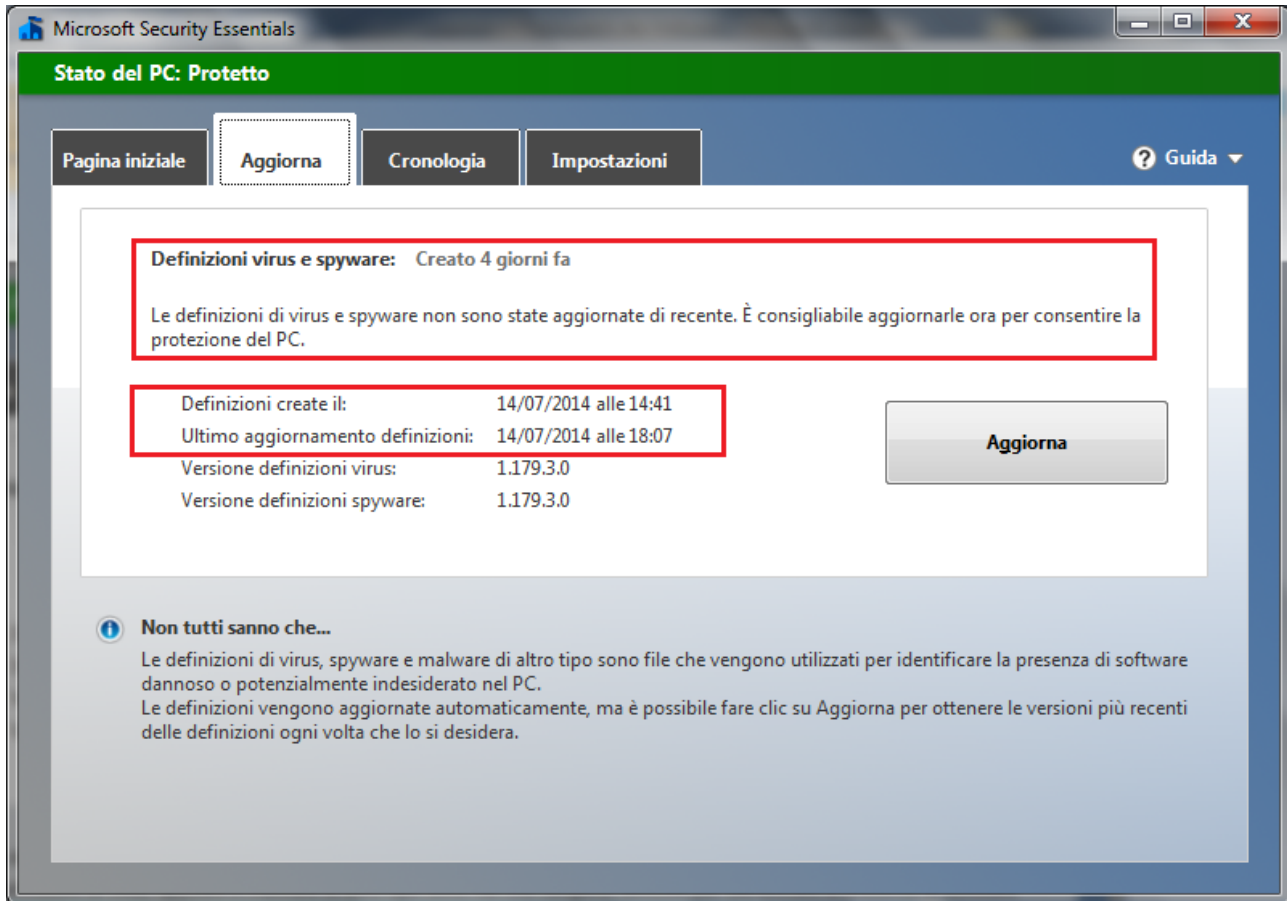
Microsoft Security Essentials

Stato del PC: Protetto

Pagina iniziale | Aggiorna | Cronologia | Impostazioni

Guida

Definizioni virus e spyware: Creato 4 giorni fa

Le definizioni di virus e spyware non sono state aggiornate di recente. È consigliabile aggiornarle ora per consentire la protezione del PC.

| | |
|---|---|
| Definizioni create il: | 14/07/2014 alle 14:41 |
| Ultimo aggiornamento definizioni: | 14/07/2014 alle 18:07 |
| Versione definizioni virus: | 1.179.3.0 |
| Versione definizioni spyware: | 1.179.3.0 |

Aggiorna

Non tutti sanno che...

Le definizioni di virus, spyware e malware di altro tipo sono file che vengono utilizzati per identificare la presenza di software dannoso o potenzialmente indesiderato nel PC.
Le definizioni vengono aggiornate automaticamente, ma è possibile fare clic su Aggiorna per ottenere le versioni più recenti delle definizioni ogni volta che lo si desidera.